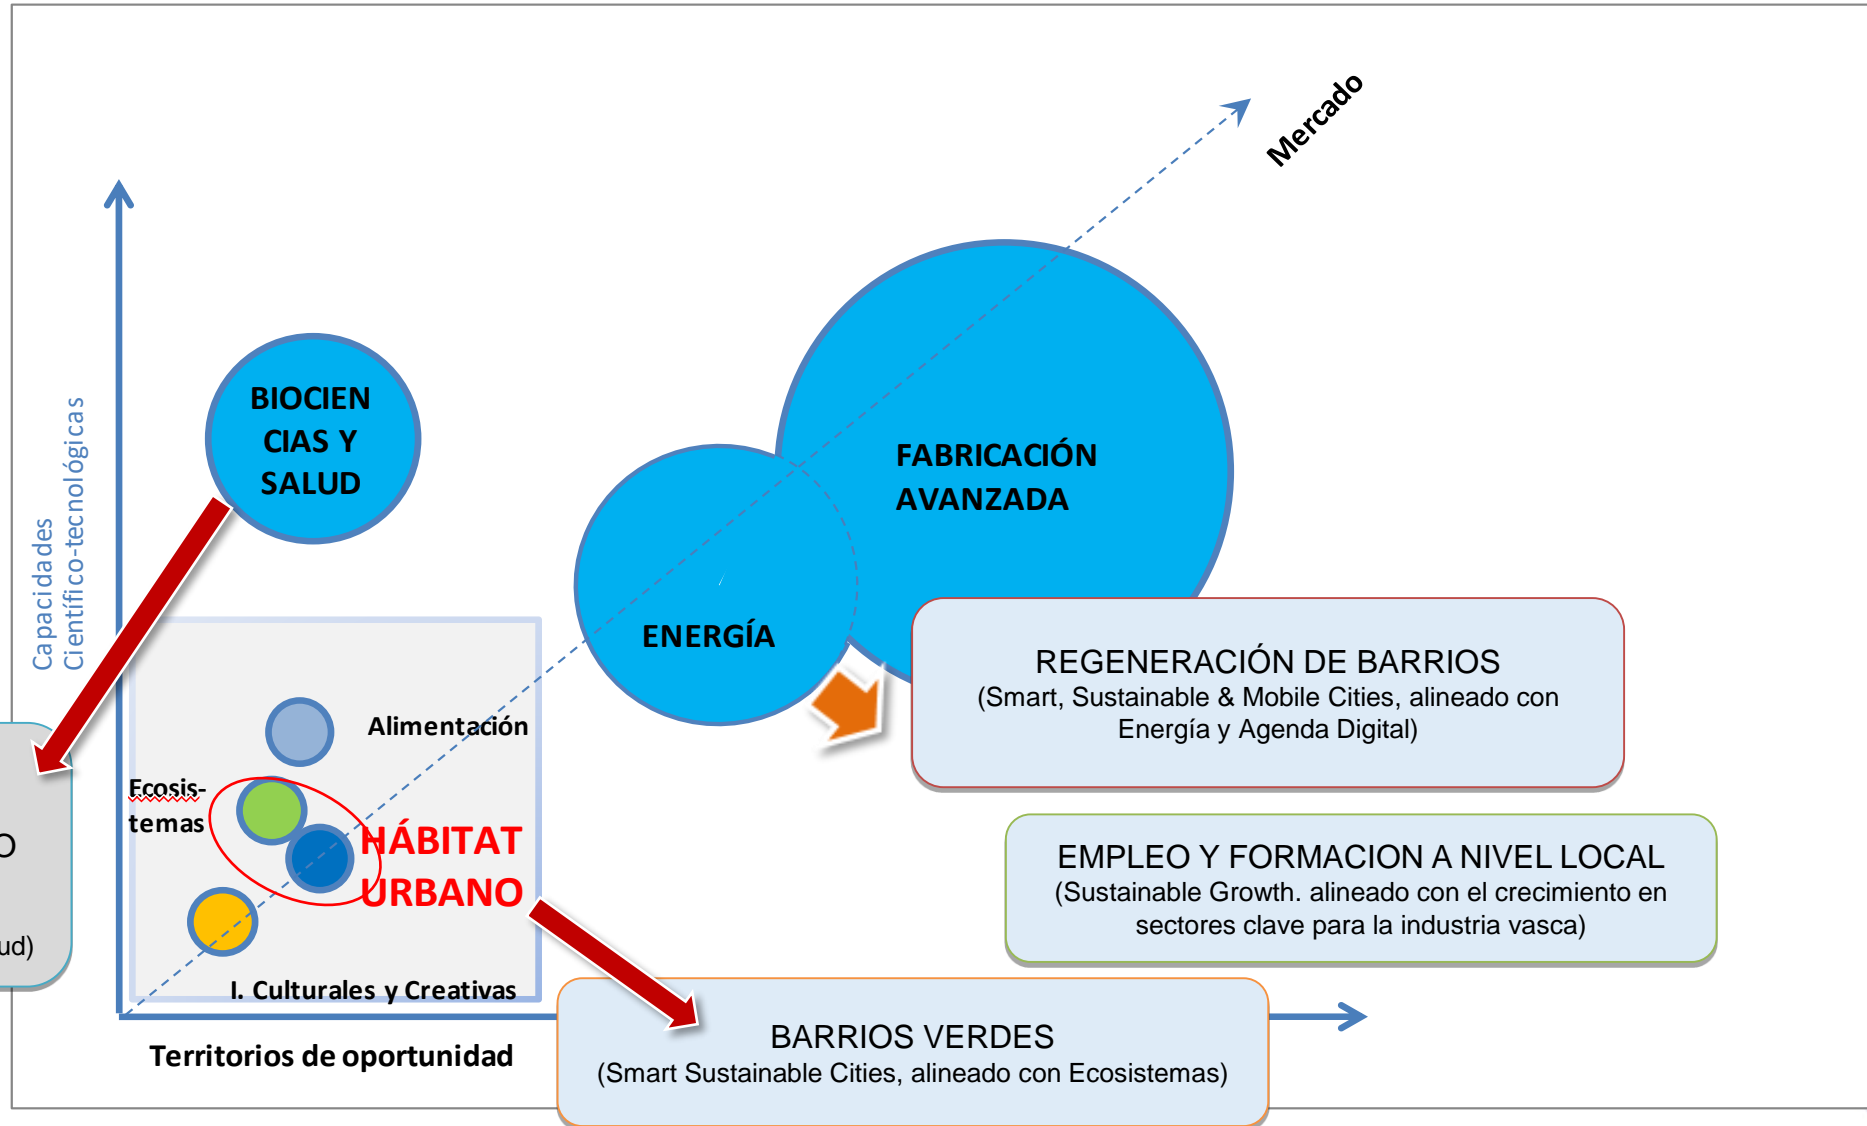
Mercado

Capacidades
Científico-tecnológicas

BIOCIENCIAS Y SALUD

FABRICACIÓN AVANZADA

ENERGÍA

REGENERACIÓN DE BARRIOS
(Smart, Sustainable & Mobile Cities, alineado con Energía y Agenda Digital)

Alimentación

Ecosis-
temas

HÁBITAT URBANO

O

ud)

I. Culturales y Creativas

EMPLEO Y FORMACION A NIVEL LOCAL
(Sustainable Growth. alineado con el crecimiento en sectores clave para la industria vasca)

Territorios de oportunidad

BARRIOS VERDES
(Smart Sustainable Cities, alineado con Ecosistemas)